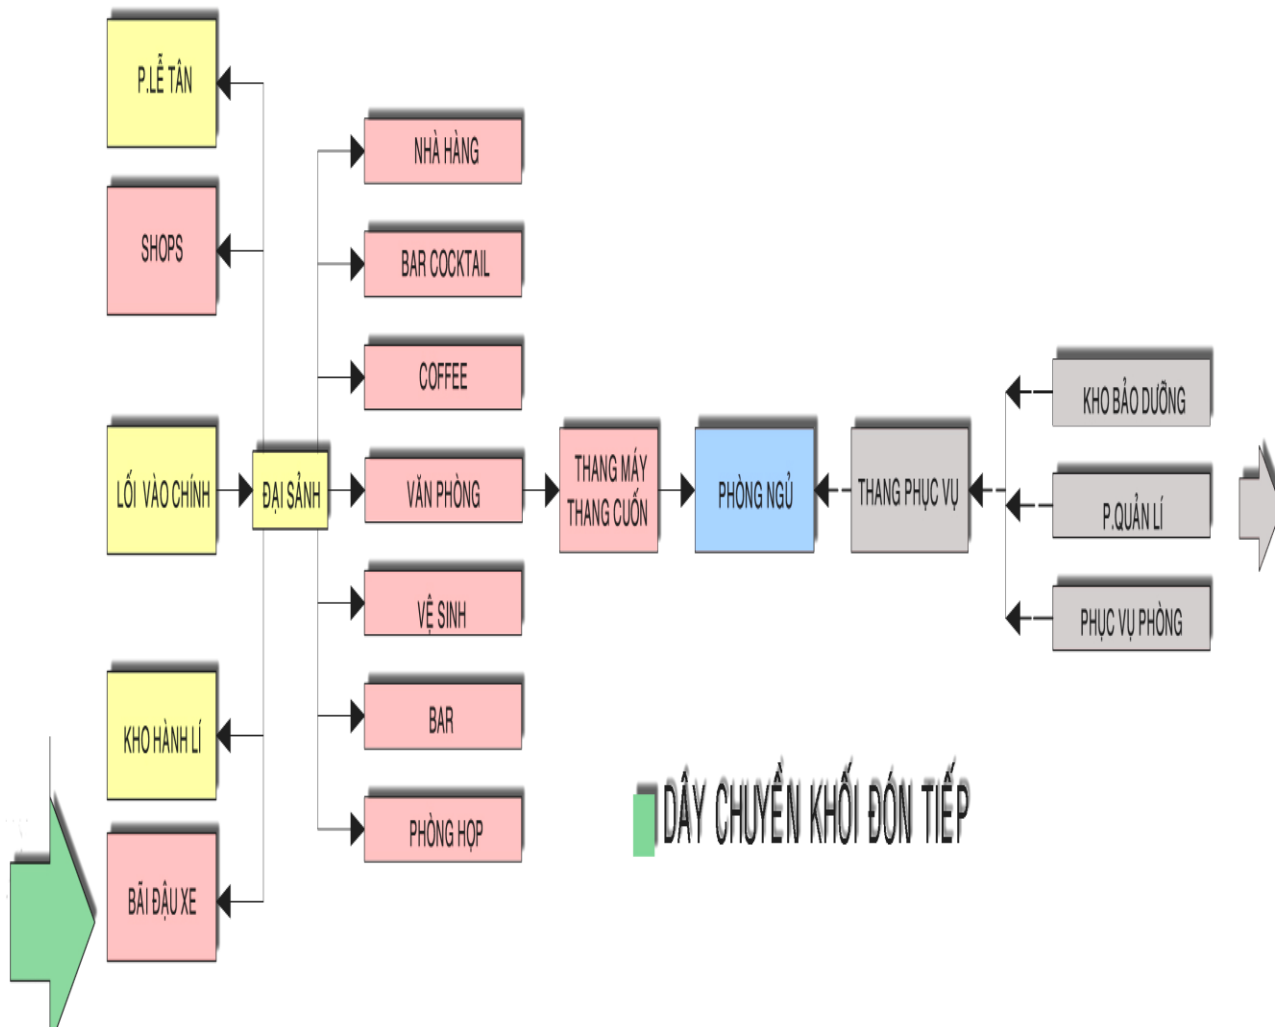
P.LỄ TÂN

SHOPS

LỐI VÀO CHÍNH

ĐẠI SẢNH

KHO HÀNH LÍ

BÃI ĐẬU XE

NHÀ HÀNG

BAR COCKTAIL

COFFEE

VĂN PHÒNG

VỆ SINH

BAR

PHÒNG HỌP

THANG MÁY THANG CUỐN

PHÒNG NGỦ

THANG PHỤC VỤ

KHO BẢO DƯỠNG

P.QUẢN LÍ

PHỤC VỤ PHÒNG

DÂY CHUYỀN KHỐI ĐÓN TIẾP